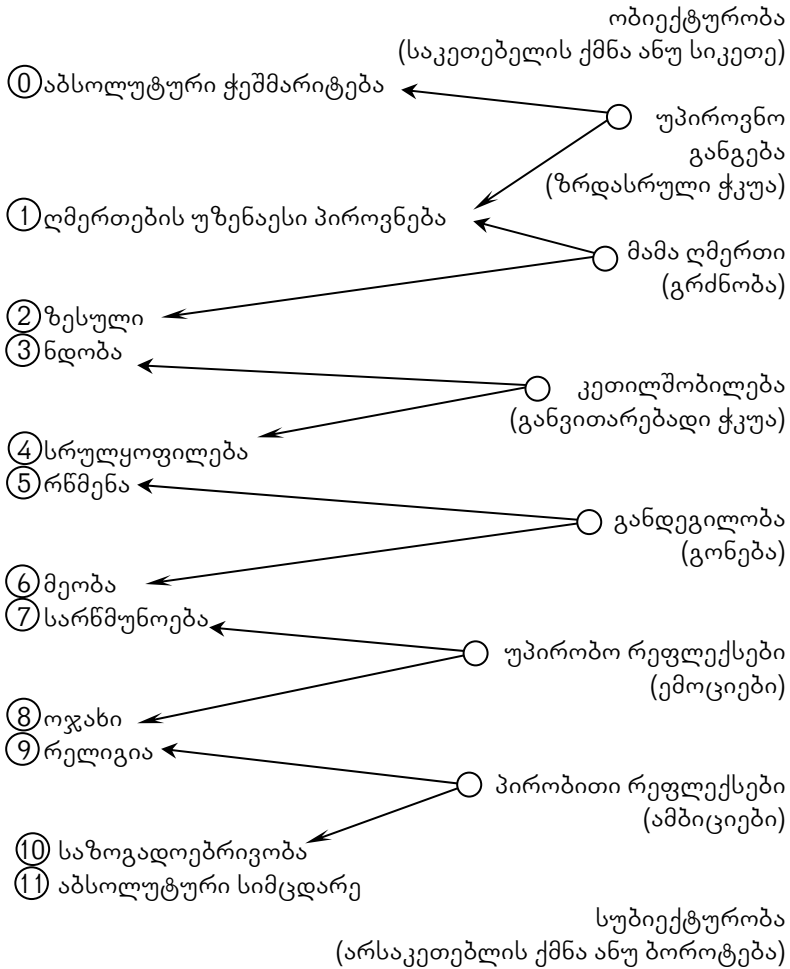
ობიექტურობა
(საკეთებელის ქმნა ანუ სიკეთე)

0 აბსოლუტური ჭეშმარიტება

უპიროვნო განგება
(ზრდასრული ჭკუა)

1 ღმერთების უზენაესი პიროვნება

მამა ღმერთი
(გრძნობა)

2 ზესული
3 ნდობა

კეთილშობილება
(განვითარებადი ჭკუა)

4 სრულყოფილება
5 რწმენა

განდეგილობა
(გონება)

6 მეობა
7 სარწმუნოება

უპირობო რეფლექსები
(ემოციები)

8 ოჯახი
9 რელიგია

პირობითი რეფლექსები
(ამბიციები)

10 საზოგადოებრივობა
11 აბსოლუტური სიმცდარე

სუბიექტურობა
(არსაკეთებლის ქმნა ანუ ბოროტება)